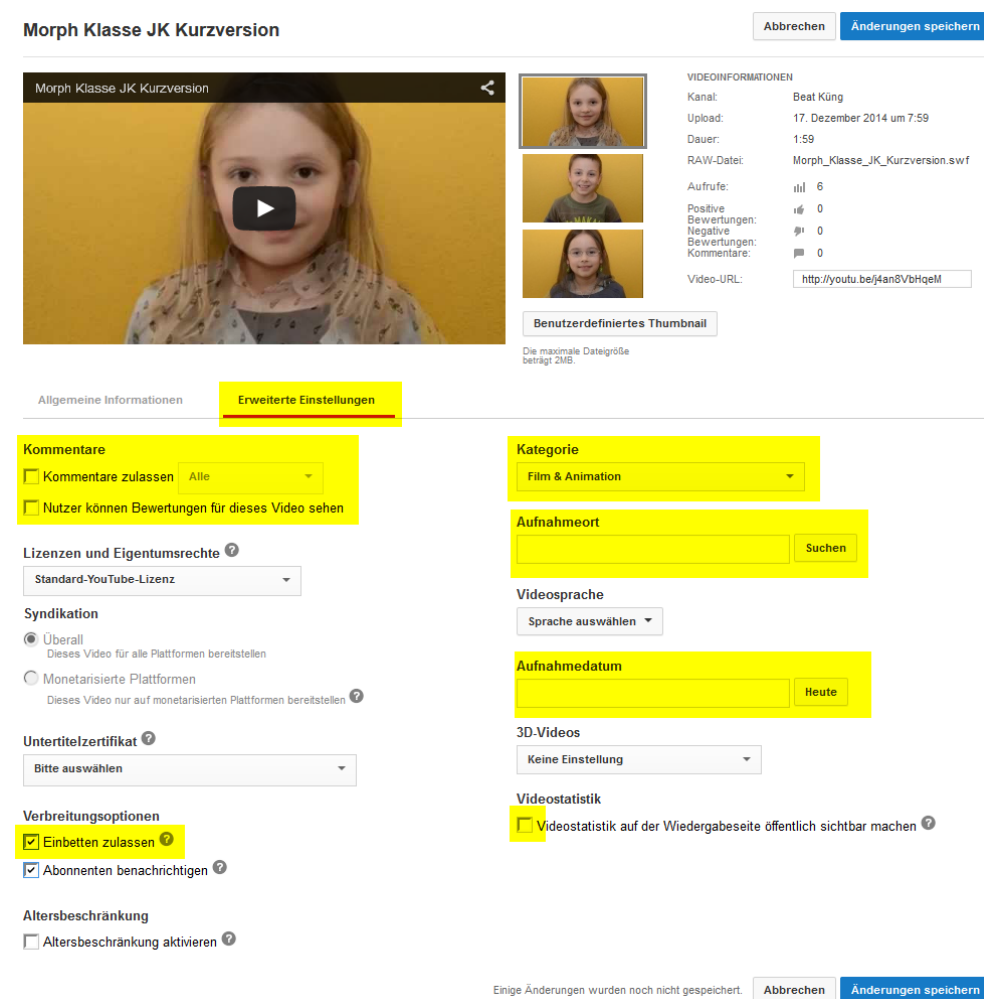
Morph Klasse JK Kurzversion

Abbrechen Änderungen speichern

Morph Klasse JK Kurzversion

VIDEOINFORMATIONEN
Kanal: Beat Küng
Upload: 17. Dezember 2014 um 7:59
Dauer: 1:59
RAW-Datei: Morph_Klasse_JK_Kurzversion.swf
Aufrufe: 6
Positive Bewertungen: 0
Negative Bewertungen: 0
Kommentare: 0
Video-URL: http://youtu.be/j4an8VbHqeM

Benutzerdefiniertes Thumbnail

Die maximale Dateigröße beträgt 2MB.

Allgemeine Informationen Erweiterte Einstellungen

Kommentare
Kommentare zulassen Alle
Nutzer können Bewertungen für dieses Video sehen

Lizenzen und Eigentumsrechte
Standard-YouTube-Lizenz

Syndikation
Überall
Dieses Video für alle Plattformen bereitstellen
Monetarisierte Plattformen
Dieses Video nur auf monetarisierten Plattformen bereitstellen

Untertitelzertifikat
Bitte auswählen

Verbreitungsoptionen
Einbetten zulassen
Abonnenten benachrichtigen

Altersbeschränkung
Altersbeschränkung aktivieren

Kategorie
Film & Animation

Aufnahmeort
Suchen

Videosprache
Sprache auswählen

Aufnahmedatum
Heute

3D-Videos
Keine Einstellung

Videostatistik
Videostatistik auf der Wiedergabeseite öffentlich sichtbar machen

Einige Änderungen wurden noch nicht gespeichert. Abbrechen Änderungen speichern